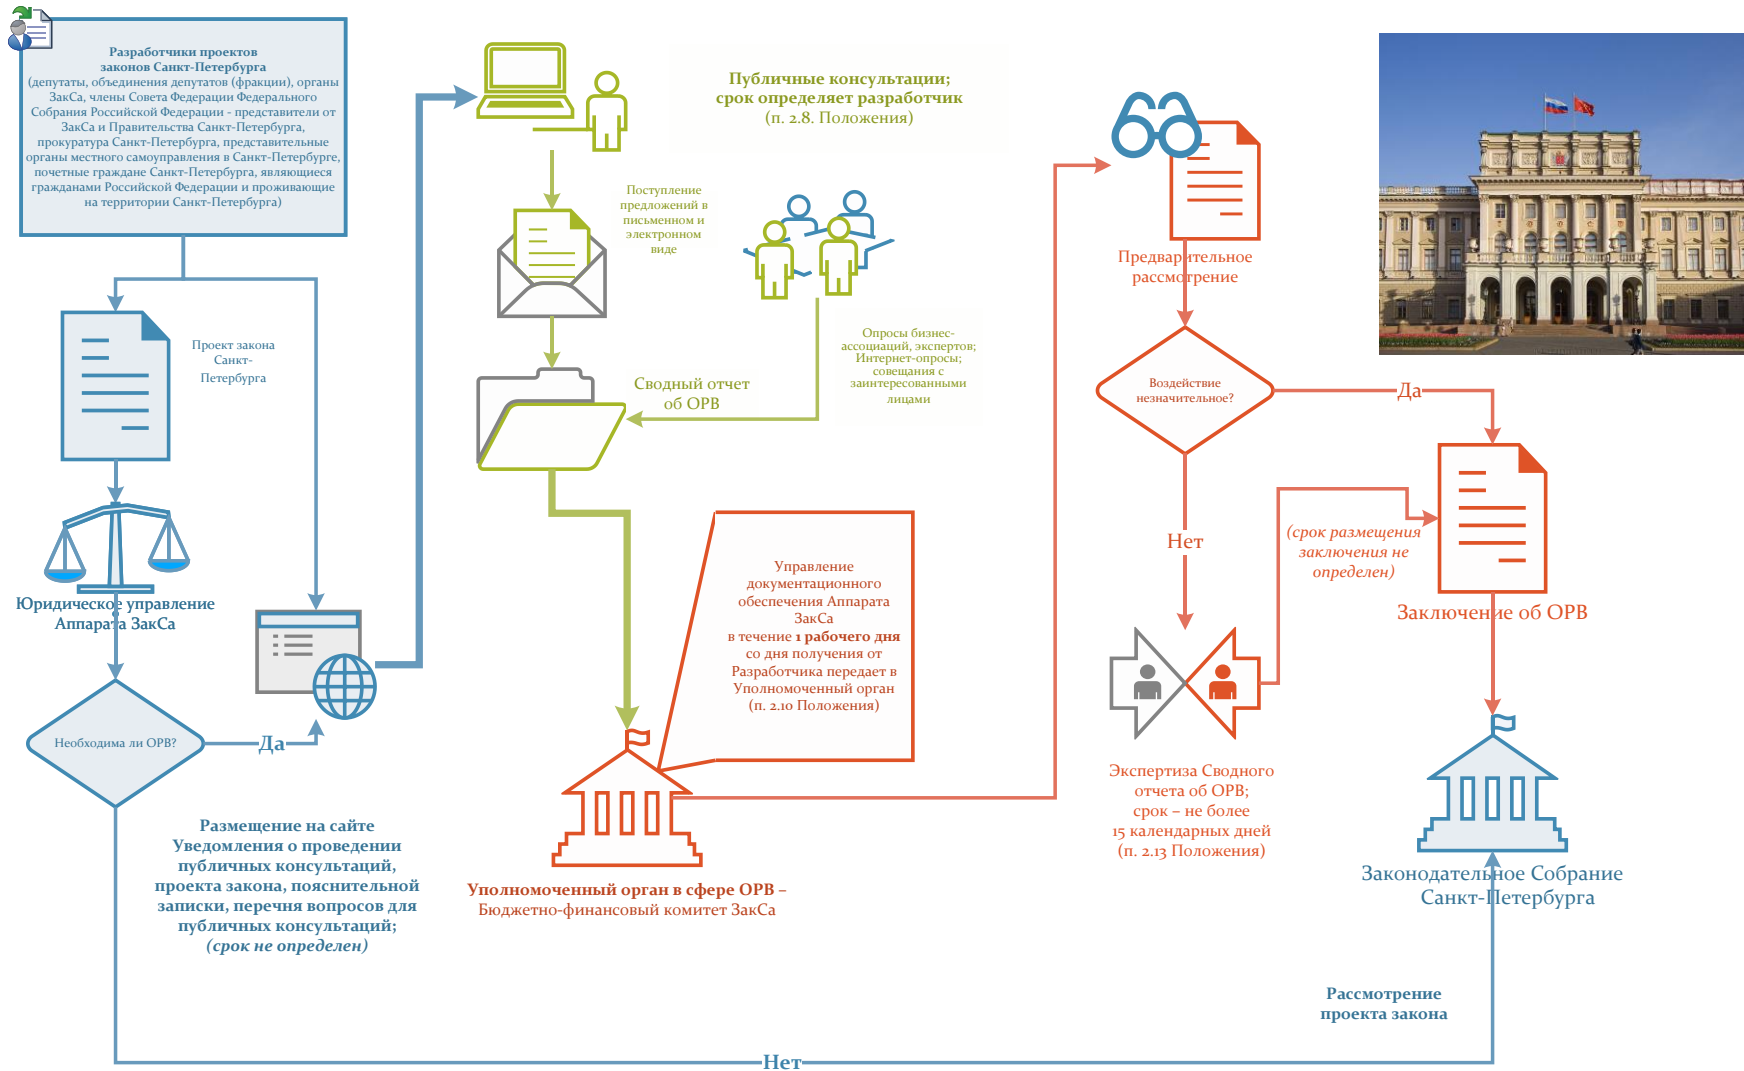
Разработчики проектов законов Санкт-Петербурга
(депутаты, объединения депутатов (фракции), органы ЗакСа, члены Совета Федерации Федерального Собрания Российской Федерации - представители от ЗакСа и Правительства Санкт-Петербурга, прокуратура Санкт-Петербурга, представительные органы местного самоуправления в Санкт-Петербурге, почетные граждане Санкт-Петербурга, являющиеся гражданами Российской Федерации и проживающие на территории Санкт-Петербурга)

Проект закона Санкт-Петербурга

Юридическое управление Аппарата ЗакСа

Необходима ли ОРВ?

Да

Размещение на сайте Уведомления о проведении публичных консультаций, проекта закона, пояснительной записки, перечня вопросов для публичных консультаций;
(срок не определен)

Публичные консультации;
срок определяет разработчик
(п. 2.8. Положения)

Поступление предложений в письменном и электронном виде

Опросы бизнес-ассоциаций, экспертов; Интернет-опросы; совещания с заинтересованными лицами

Сводный отчет об ОРВ

Управление документационного обеспечения Аппарата ЗакСа
в течение 1 рабочего дня со дня получения от Разработчика передает в Уполномоченный орган
(п. 2.10 Положения)

Уполномоченный орган в сфере ОРВ – Бюджетно-финансовый комитет ЗакСа

Предварительное рассмотрение

Воздействие незначительное?

Да

Нет

Экспертиза Сводного отчета об ОРВ;
срок – не более 15 календарных дней
(п. 2.13 Положения)

(срок размещения заключения не определен)

Заключение об ОРВ

Законодательное Собрание Санкт-Петербурга

Рассмотрение проекта закона

Нет